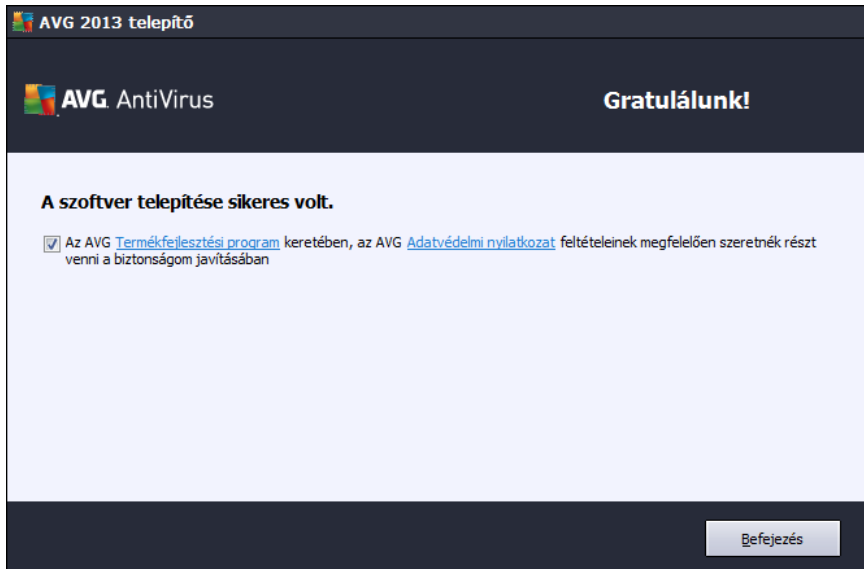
AVG 2013 telepítő

AVG. AntiVirus

Gratulálunk!

A szoftver telepítése sikeres volt.

Az AVG Termékfejlesztési program keretében, az AVG Adatvédelmi nyilatkozat feltételeinek megfelelően szeretnék részt venni a biztonságom javításában

Befejezés